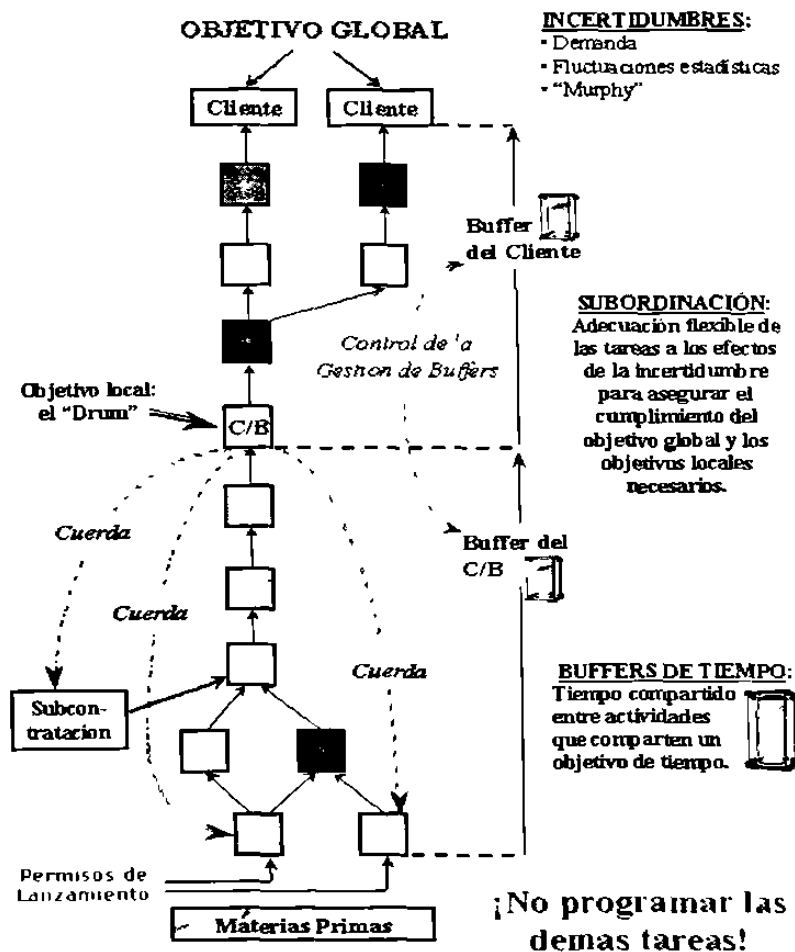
OBJETIVO GLOBAL

INCERTIDUMBRES:
• Demanda
• Fluctuaciones estadísticas
• "Murphy"

Cliente

Cliente

Buffer del Cliente

SUBORDINACIÓN: Adecuación flexible de las tareas a los efectos de la incertidumbre para asegurar el cumplimiento del objetivo global y los objetivos locales necesarios.

Control de la Gestion de Buffers

Objetivo local: el "Drum"

C/B

Cuerda

Buffer del C/B

Cuerda

Cuerda

BUFFERS DE TIEMPO: Tiempo compartido entre actividades que comparten un objetivo de tiempo.

Subcontratacion

Permisos de Lanzamiento

Materias Primas

¡No programar las demas tareas!